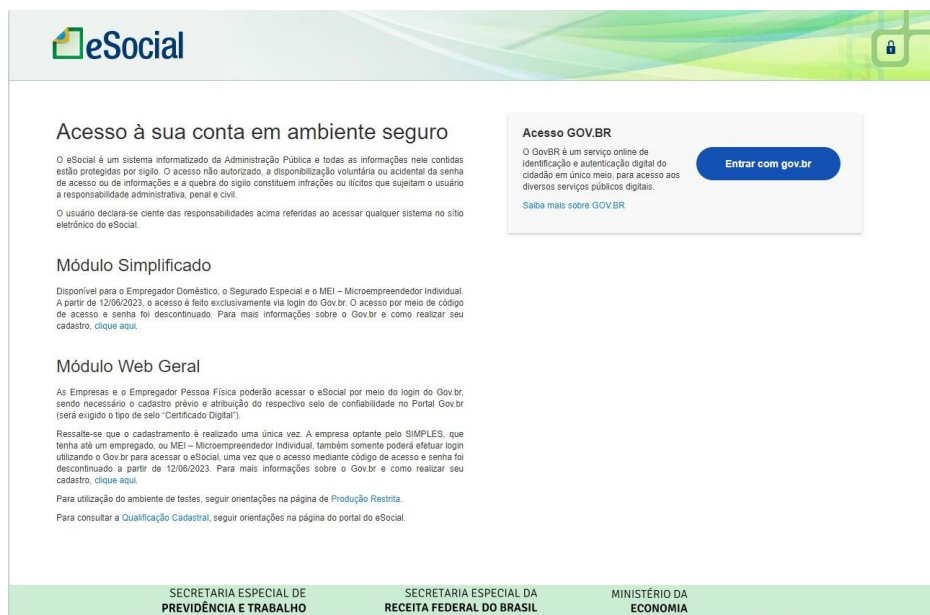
eSocial

Acesso à sua conta em ambiente seguro

O eSocial é um sistema informatizado da Administração Pública e todas as informações nele contidas estão protegidas por sigilo. O acesso não autorizado, a disponibilização voluntária ou acidental da senha de acesso ou de informações e a quebra do sigilo constituem infrações ou ilícitos que sujeitam o usuário a responsabilidade administrativa, penal e civil.

O usuário declara-se ciente das responsabilidades acima referidas ao acessar qualquer sistema no sítio eletrônico do eSocial.

Módulo Simplificado

Disponível para o Empregador Doméstico, o Segurado Especial e o MEI – Microempreendedor Individual. A partir de 12/06/2023, o acesso é feito exclusivamente via login do Gov.br. O acesso por meio de código de acesso e senha foi descontinuado. Para mais informações sobre o Gov.br e como realizar seu cadastro, clique aqui.

Módulo Web Geral

As Empresas e o Empregador Pessoa Física poderão acessar o eSocial por meio do login do Gov.br, sendo necessário o cadastro prévio e atribuição do respectivo selo de confiabilidade no Portal Gov.br (será exigido o tipo de selo "Certificado Digital").

Ressalte-se que o cadastramento é realizado uma única vez. A empresa optante pelo SIMPLES, que tenha até um empregado, ou MEI – Microempreendedor Individual, também somente poderá efetuar login utilizando o Gov.br para acessar o eSocial, uma vez que o acesso mediante código de acesso e senha foi descontinuado a partir de 12/06/2023. Para mais informações sobre o Gov.br e como realizar seu cadastro, clique aqui.

Para utilização do ambiente de testes, seguir orientações na página de Produção Restrita.

Para consultar a Qualificação Cadastral, seguir orientações na página do portal do eSocial.

Acesso GOV.BR

O GovBR é um serviço online de identificação e autenticação digital do cidadão em único meio, para acesso aos diversos serviços públicos digitais.

Saiba mais sobre GOV.BR

Entrar com gov.br

SECRETARIA ESPECIAL DE PREVIDÊNCIA E TRABALHO

SECRETARIA ESPECIAL DA RECEITA FEDERAL DO BRASIL

MINISTÉRIO DA ECONOMIA